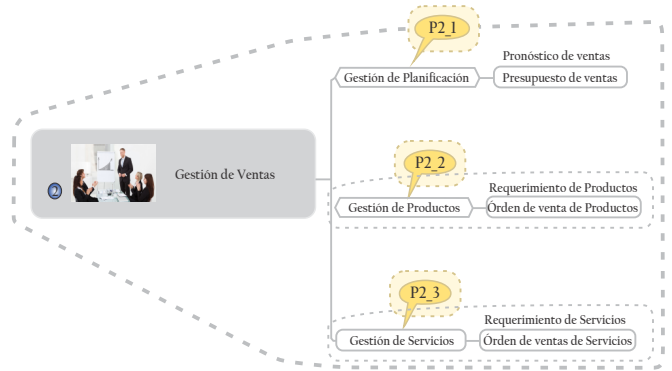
2

Gestión de Ventas

P2_1

Gestión de Planificación

Pronóstico de ventas

Presupuesto de ventas

P2_2

Gestión de Productos

Requerimiento de Productos

Órden de venta de Productos

P2_3

Gestión de Servicios

Requerimiento de Servicios

Órden de ventas de Servicios